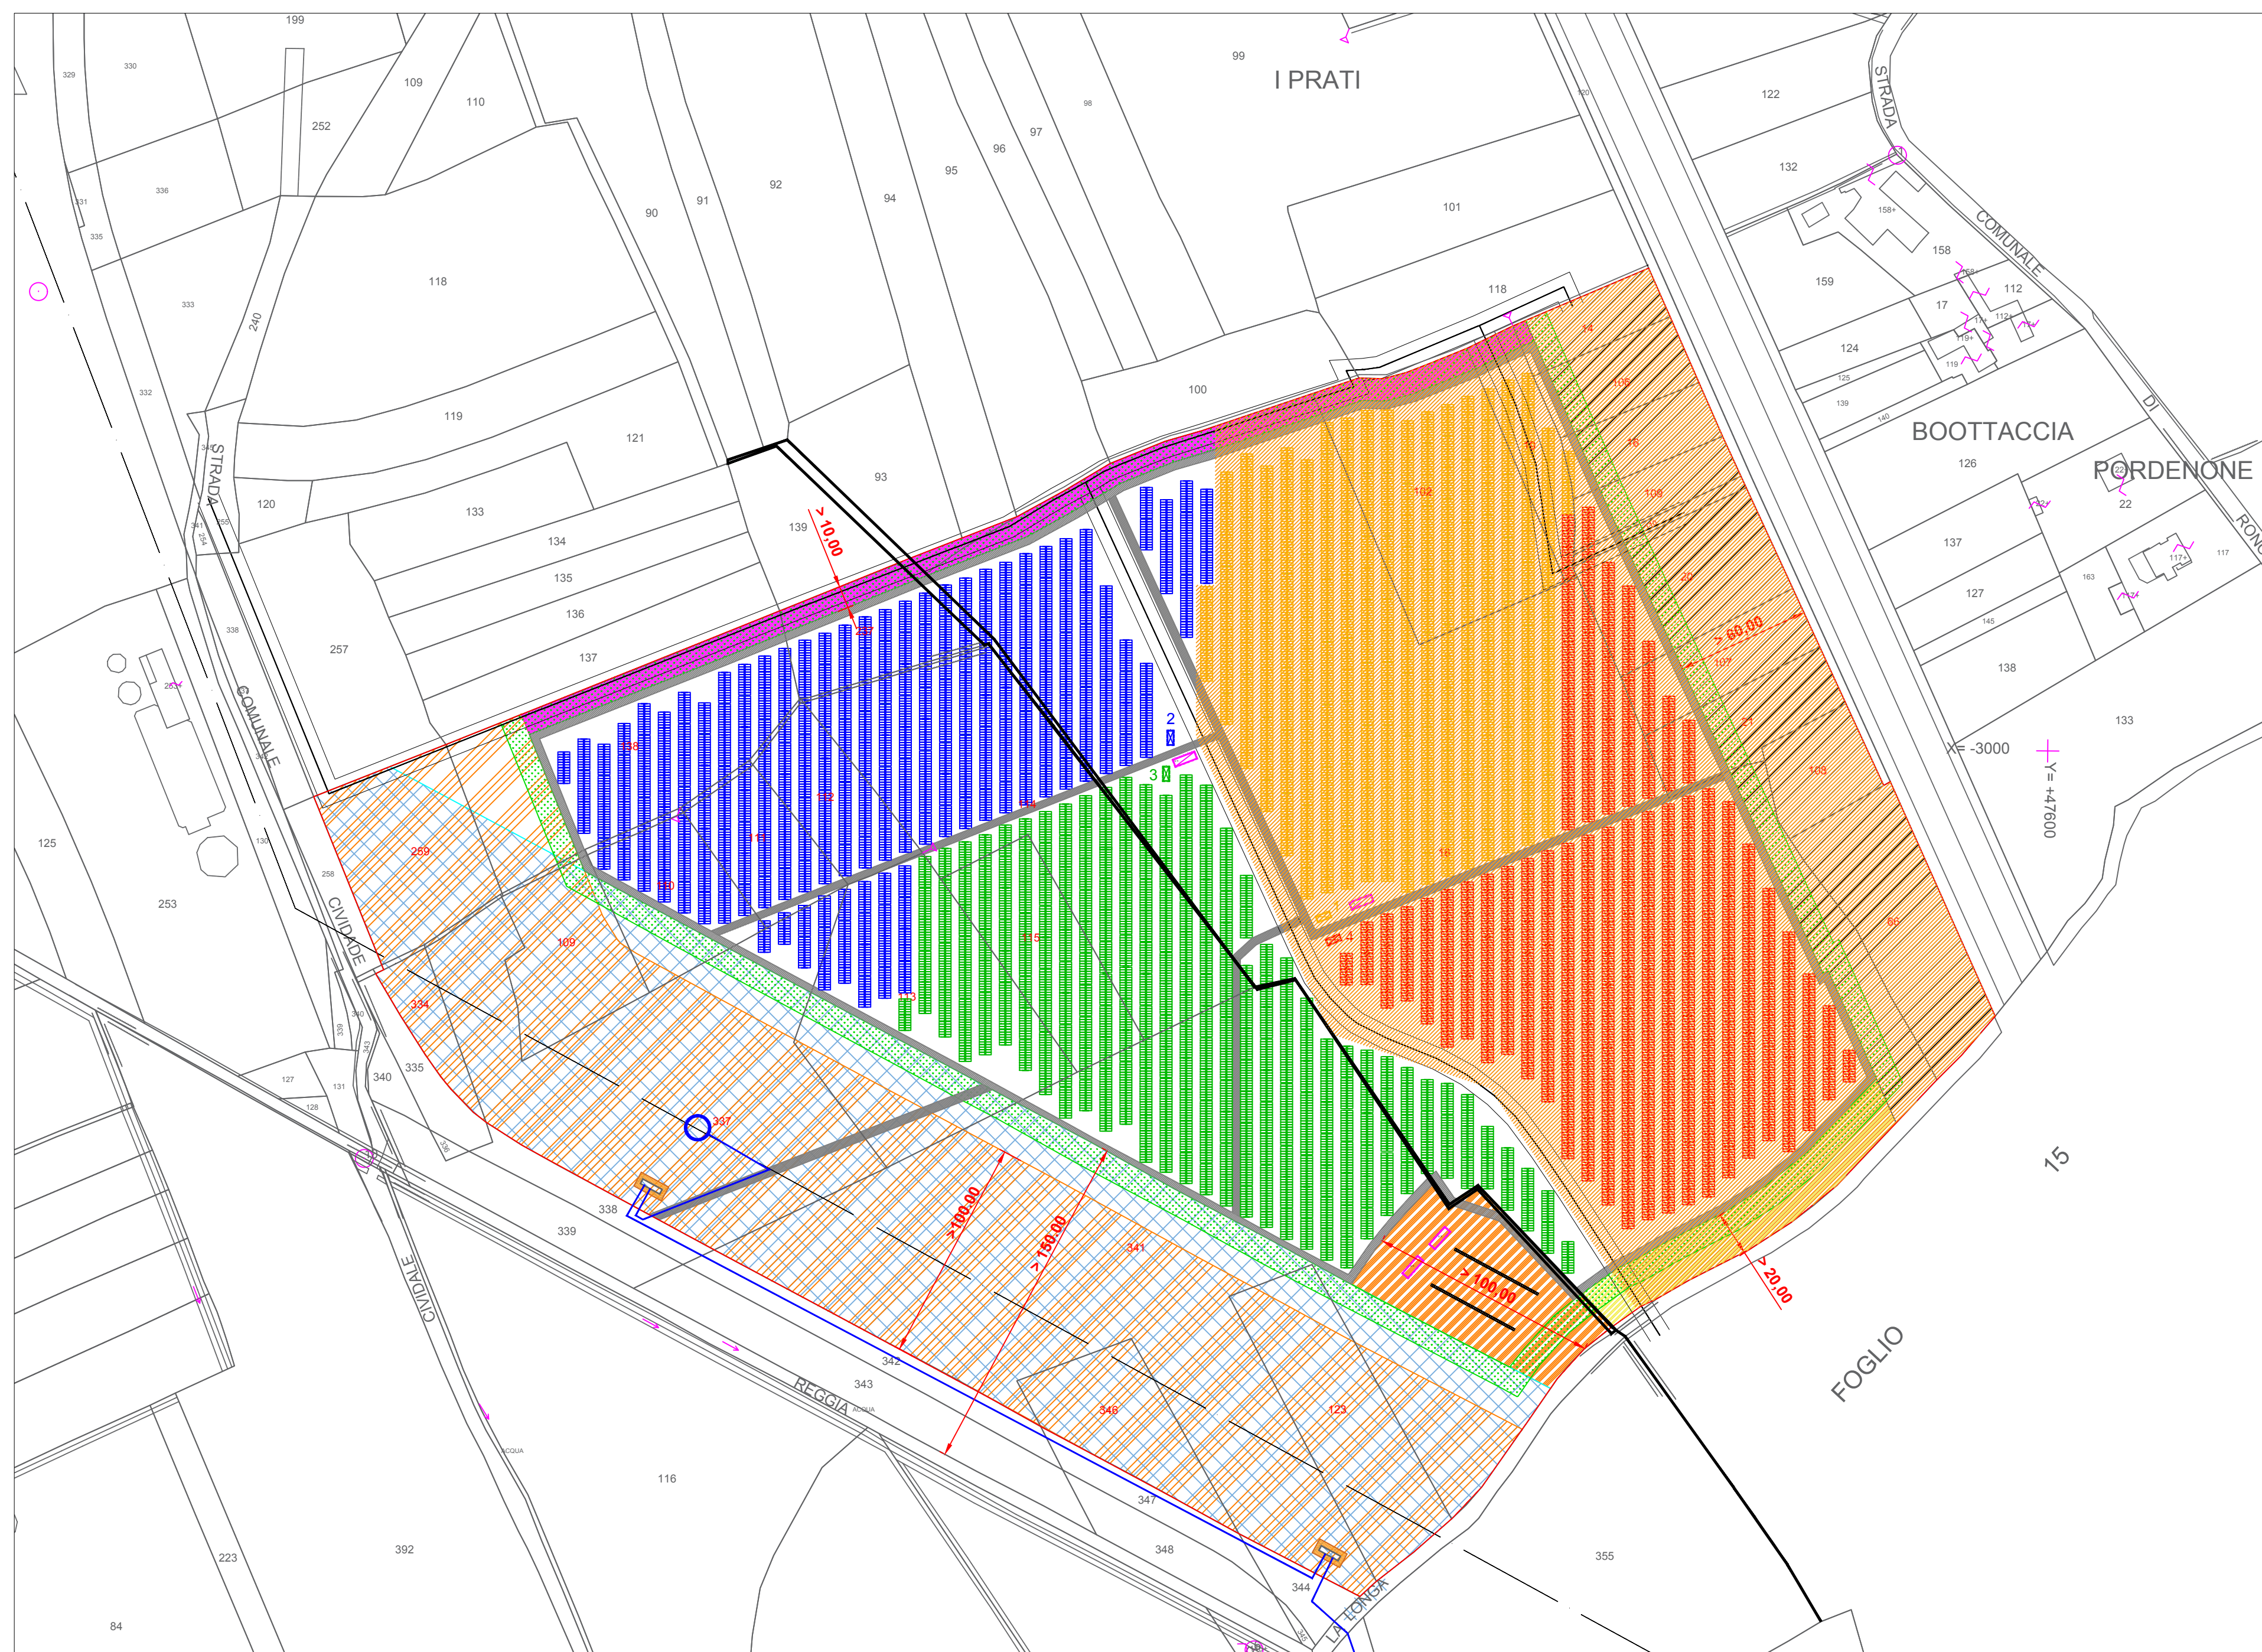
I PRATI

BOOTTACCIA

PORDENONE

STRADA COMUNALE DI PORDENONE

STRADA COMUNALE CIVIDALE

CIVIDALE

REGGIA

LA LONGA

FOGLIO 15

X= -3000

Y= +47600

> 10,00

> 60,00

> 100,00

> 150,00

> 100,00

> 20,00

2

3

4

199 329 330 109 110 252 336 331 335 333 240 118 332 119 120 257 338 125 253 90 91 92 94 95 96 97 98 99 101 100 121 93 133 134 135 136 137 139 122 132 158 159 112 17 124 126 137 127 138 133 22 117 102 259 109 334 335 340 337 338 339 341 342 343 346 123 347 348 344 355 116 392 223 84 127 128 131 258